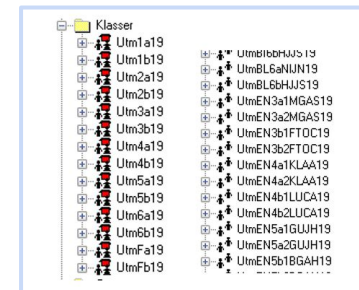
Klasser
Utm1a19
Utm1b19
Utm2a19
Utm2b19
Utm3a19
Utm3b19
Utm4a19
Utm4b19
Utm5a19
Utm5b19
Utm6a19
Utm6b19
UtmFa19
UtmFb19

UtmBL6bHJJS19
UtmBL6aNIJN19
UtmBL6bHJJS19
UtmEN3a1MGAS19
UtmEN3a2MGAS19
UtmEN3b1FTOC19
UtmEN3b2FTOC19
UtmEN4a1KLAA19
UtmEN4a2KLAA19
UtmEN4b1LUCA19
UtmEN4b2LUCA19
UtmEN5a1GUJH19
UtmEN5a2GUJH19
UtmEN5b1BGAH19
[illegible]